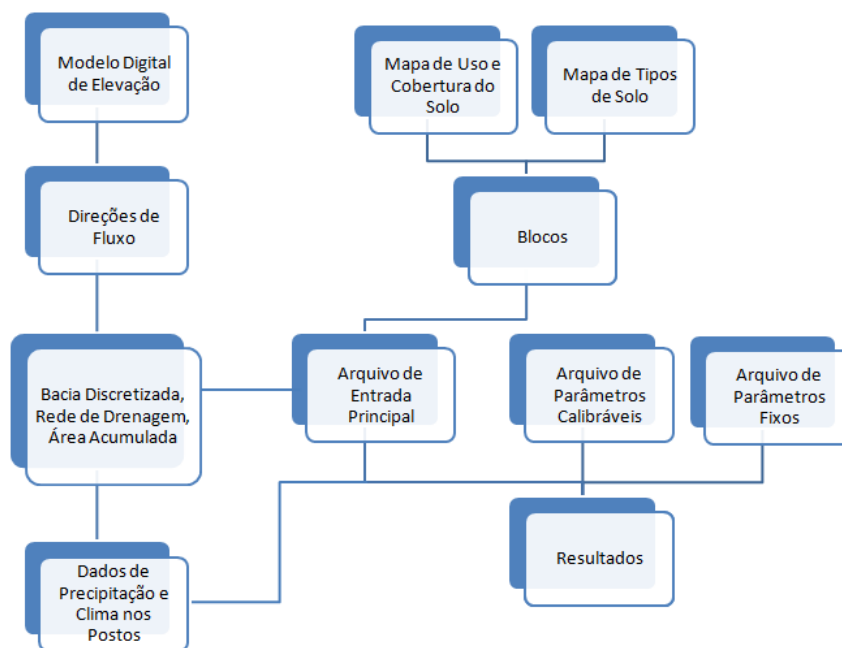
Modelo Digital de Elevação

Mapa de Uso e Cobertura do Solo

Mapa de Tipos de Solo

Direções de Fluxo

Blocos

Bacia Discretizada, Rede de Drenagem, Área Acumulada

Arquivo de Entrada Principal

Arquivo de Parâmetros Calibráveis

Arquivo de Parâmetros Fixos

Resultados

Dados de Precipitação e Clima nos Postos